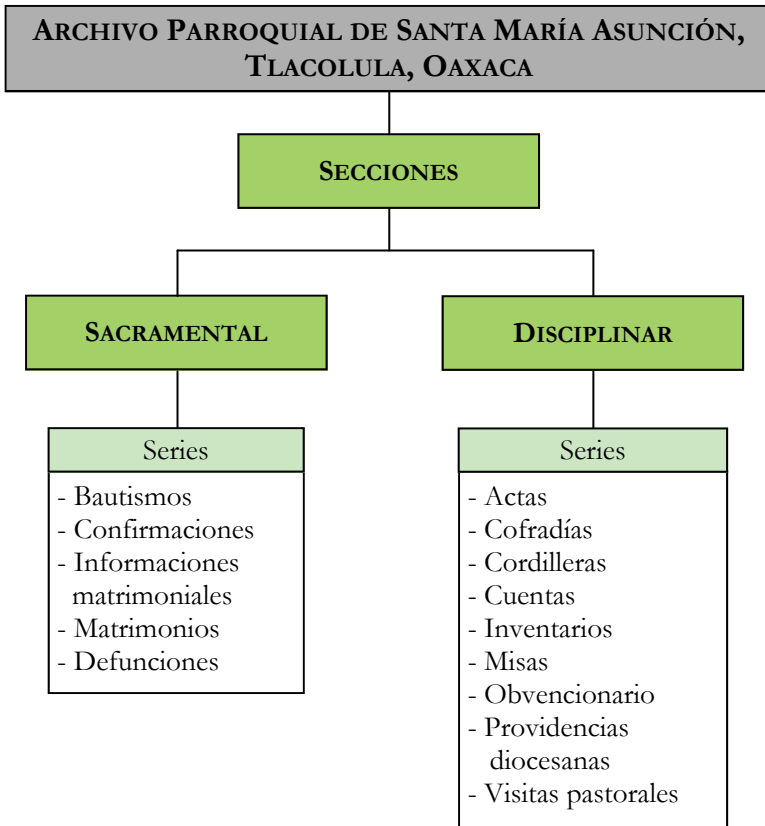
ARCHIVO PARROQUIAL DE SANTA MARÍA ASUNCIÓN, TLACOLULA, OAXACA

SECCIONES

SACRAMENTAL

DISCIPLINAR

Series

- Bautismos
- Confirmaciones
- Informaciones matrimoniales
- Matrimonios
- Defunciones

Series

- Actas
- Cofradías
- Cordilleras
- Cuentas
- Inventarios
- Misas
- Obvencionario
- Providencias diocesanas
- Visitas pastorales